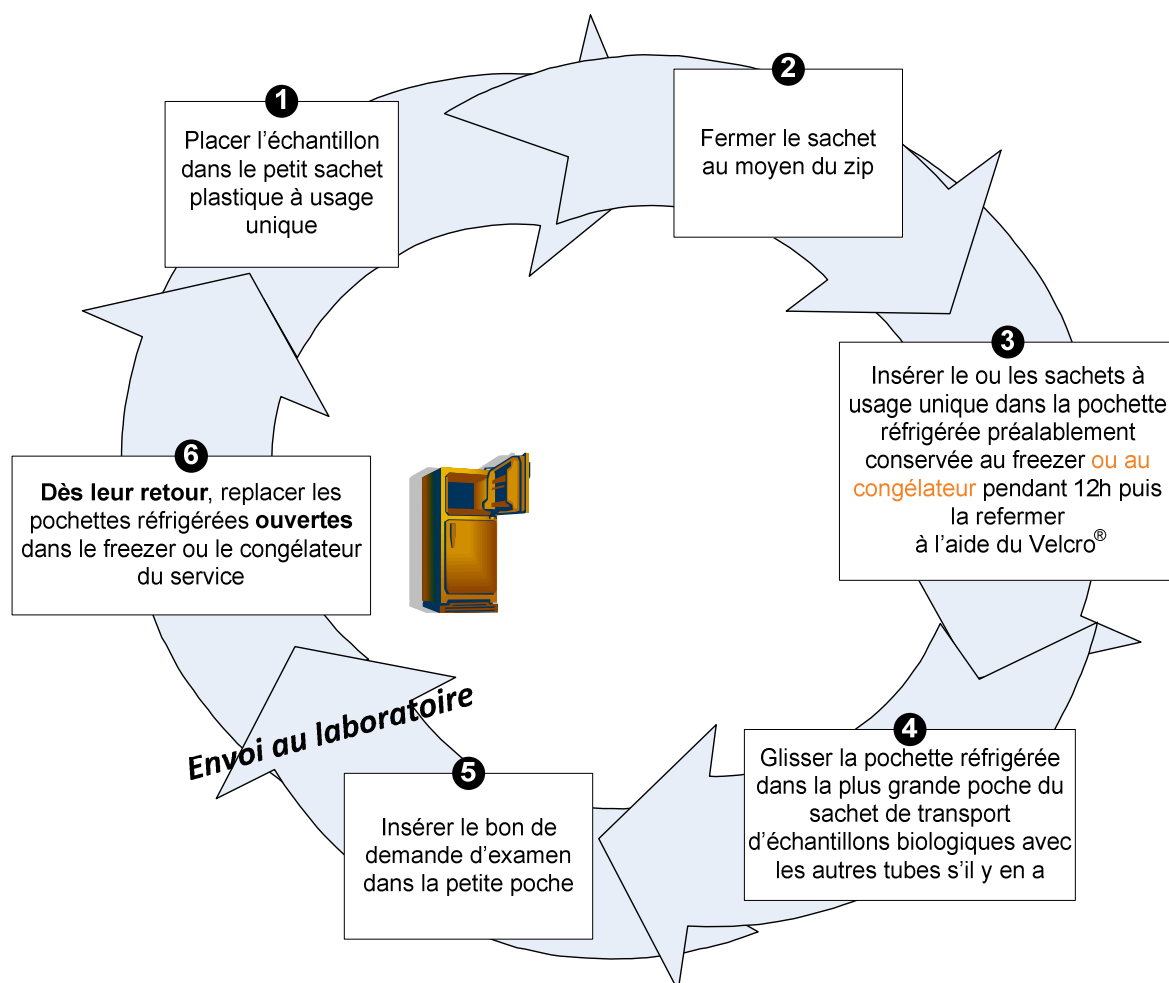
1
Placer l’échantillon dans le petit sachet plastique à usage unique

2
Fermer le sachet au moyen du zip

3
Insérer le ou les sachets à usage unique dans la pochette réfrigérée préalablement conservée au freezer ou au congélateur pendant 12h puis la refermer à l’aide du Velcro®

4
Glisser la pochette réfrigérée dans la plus grande poche du sachet de transport d’échantillons biologiques avec les autres tubes s’il y en a

5
Insérer le bon de demande d’examen dans la petite poche

Envoi au laboratoire

6
**Dès leur retour**, replacer les pochettes réfrigérées **ouvertes** dans le freezer ou le congélateur du service